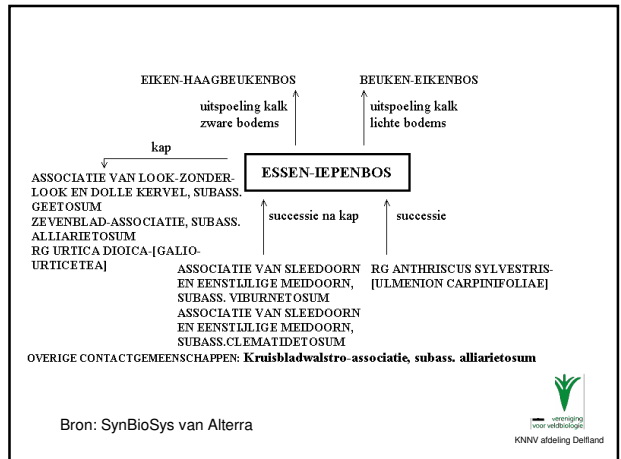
EIKEN-HAAGBEUKENBOS

BEUKEN-EIKENBOS

uitspoeling kalk
zware bodems

uitspoeling kalk
lichte bodems

kap

ESSEN-IEPENBOS

ASSOCIATIE VAN LOOK-ZONDER-LOOK EN DOLLE KERVEL, SUBASS. GEETOSUM
ZEVENBLAD-ASSOCIATIE, SUBASS. ALLIARIETOSUM
RG URTICA DIOICA-[GALIO-URTICETEA]

successie na kap

successie

ASSOCIATIE VAN SLEEDOORN EN EENSTIJLIGE MEIDOORN, SUBASS. VIBURNETOSUM
ASSOCIATIE VAN SLEEDOORN EN EENSTIJLIGE MEIDOORN, SUBASS.CLEMATIDETOSUM

RG ANTHRISCUS SYLVESTRIS-[ULMENION CARPINIFOLIAE]

OVERIGE CONTACTGEMEENSCHAPPEN: **Kruisbladwalstro-associatie, subass. alliarietosum**

Bron: SynBioSys van Alterra

vereniging voor veldbiologie

KNNV afdeling Delfland